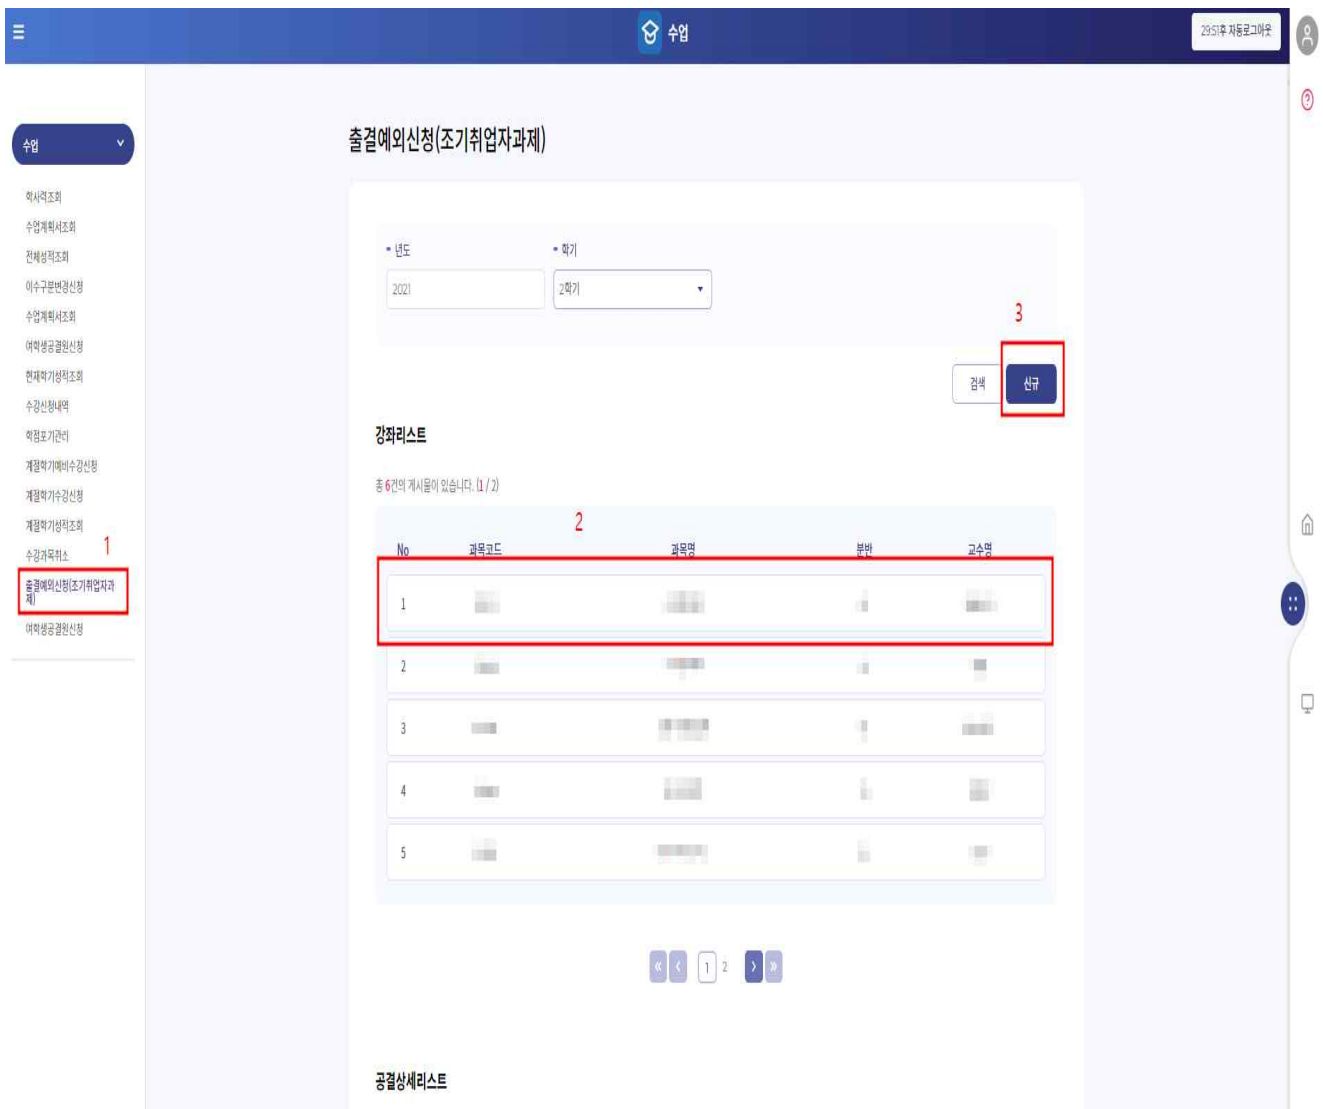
수업

29:51후 자동로그아웃

수업

학사력조회
수업계획서조회
전체성적조회
이수구분변경신청
수업계획서조회
여학생공결원신청
현재학기성적조회
수강신청내역
학점포기관리
계절학기예비수강신청
계절학기수강신청
계절학기성적조회
수강과목취소
1
출결예외신청(조기취업자과제)
여학생공결원신청

출결예외신청(조기취업자과제)

• 년도
2021
• 학기
2학기

3

검색
신규

강좌리스트

총 6건의 게시물이 있습니다. (1 / 2)

2

| No | 과목코드 | 과목명 | 분반 | 교수명 |
|---|---|---|---|---|
| 1 | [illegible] | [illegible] | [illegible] | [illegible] |
| 2 | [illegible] | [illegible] | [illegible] | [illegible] |
| 3 | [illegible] | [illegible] | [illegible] | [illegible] |
| 4 | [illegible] | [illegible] | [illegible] | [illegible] |
| 5 | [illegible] | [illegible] | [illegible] | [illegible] |

« ‹ 1 2 › »

공결상세리스트